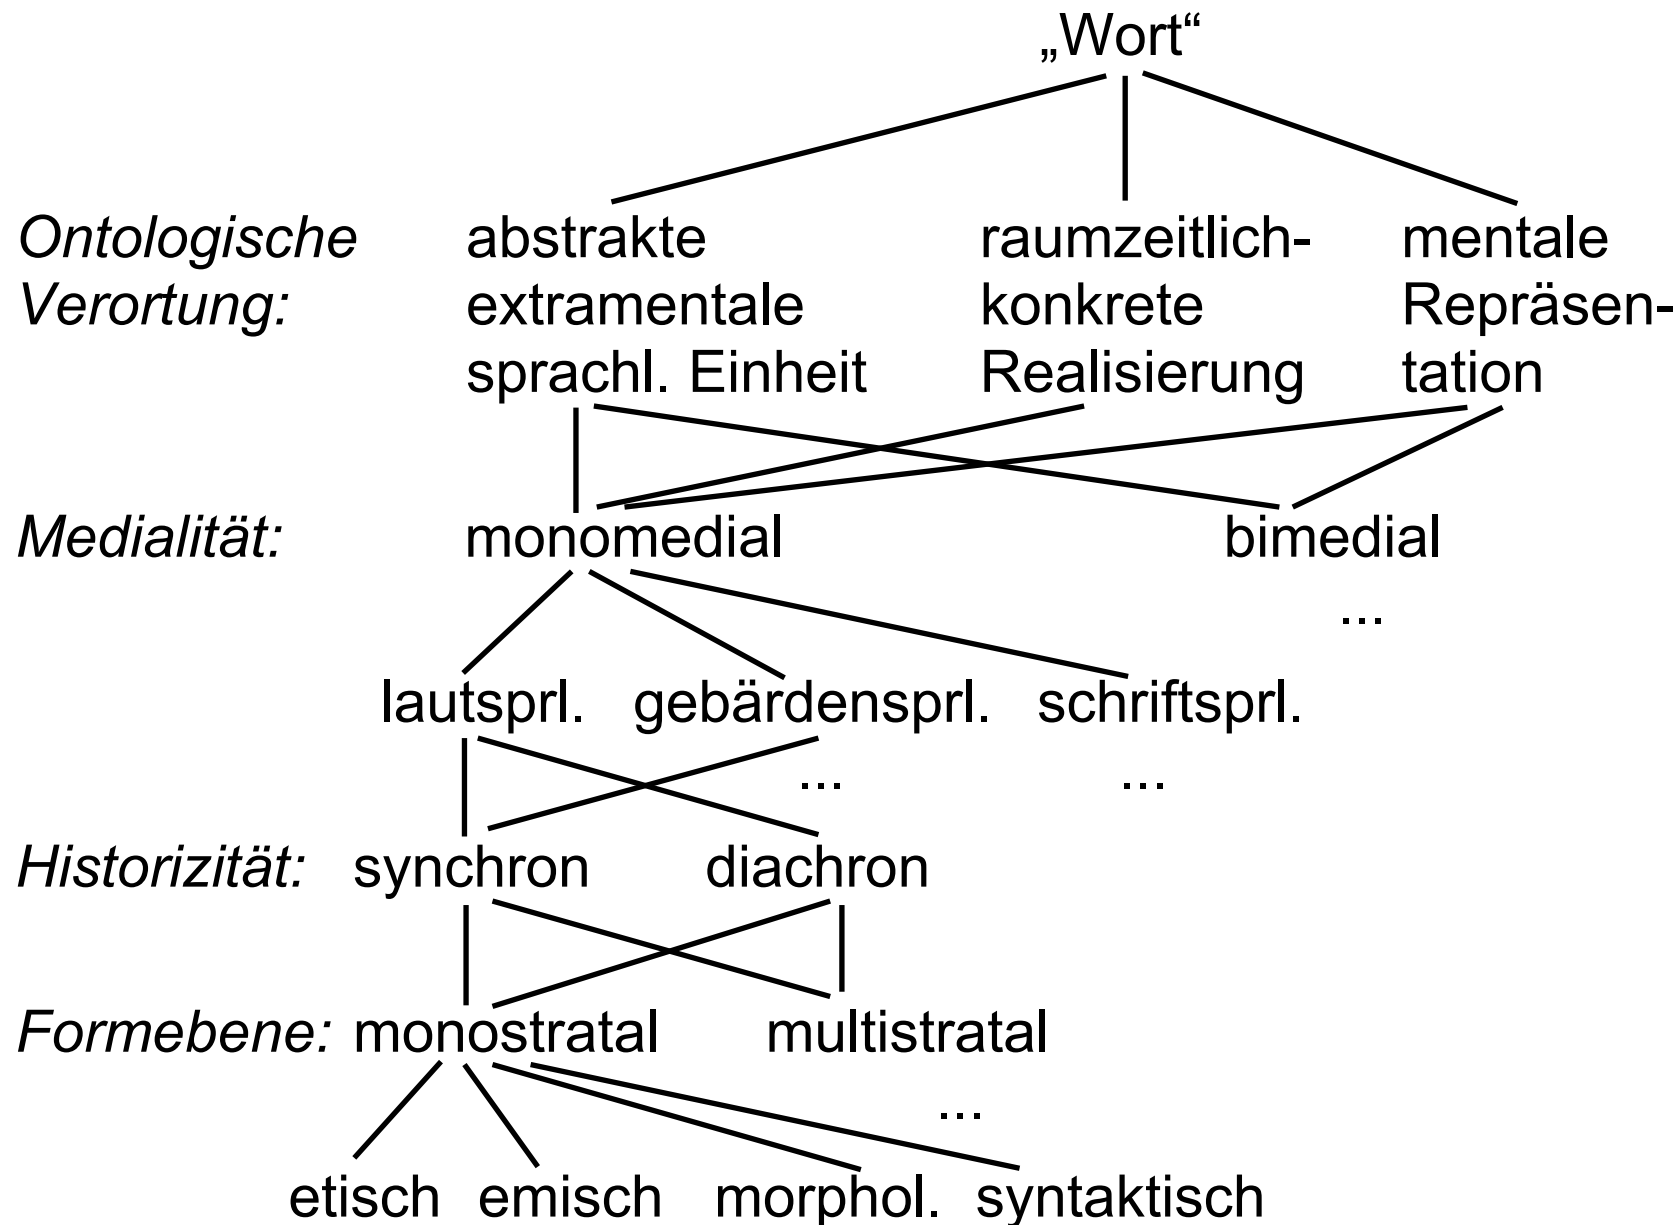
„Wort“

*Ontologische Verortung:* abstrakte extramentale sprachl. Einheit raumzeitlich-konkrete Realisierung mentale Repräsentation

*Medialität:* monomedial bimedial

...

lautsprl. gebärdensprl. schriftsprl.

... ...

*Historizität:* synchron diachron

*Formebene:* monostratal multistratal

...

etisch emisch morphol. syntaktisch